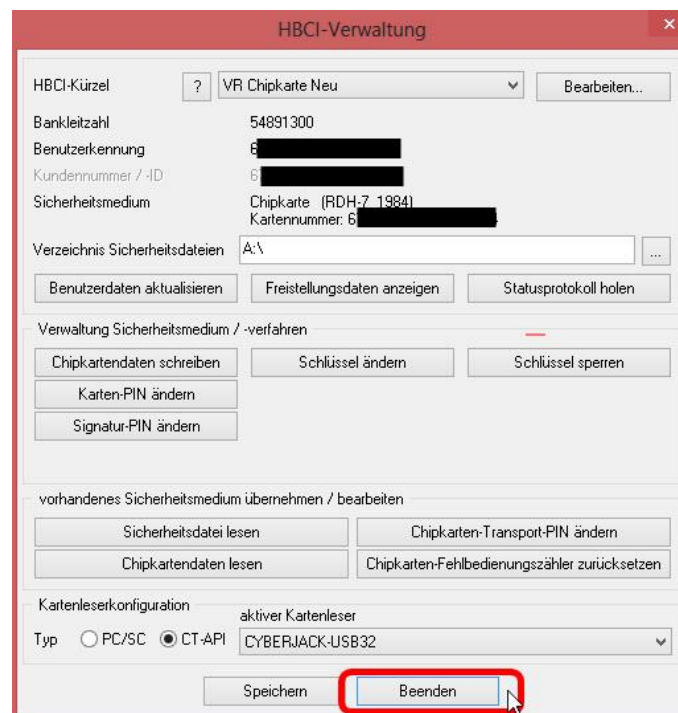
HBCI-Verwaltung

HBCI-Kürzel ? VR Chipkarte Neu Bearbeiten...

Bankleitzahl 54891300

Benutzerkennung 6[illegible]

Kundennummer / -ID 6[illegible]

Sicherheitsmedium Chipkarte (RDH-7 1984) Kartennummer: 6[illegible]

Verzeichnis Sicherheitsdateien A:\ ...

Benutzerdaten aktualisieren Freistellungsdaten anzeigen Statusprotokoll holen

Verwaltung Sicherheitsmedium / -verfahren

Chipkartendaten schreiben Schlüssel ändern Schlüssel sperren

Karten-PIN ändern

Signatur-PIN ändern

vorhandenes Sicherheitsmedium übernehmen / bearbeiten

Sicherheitsdatei lesen Chipkarten-Transport-PIN ändern

Chipkartendaten lesen Chipkarten-Fehlbedienungszähler zurücksetzen

Kartenleserkonfiguration

aktiver Kartenleser

Typ PC/SC CT-API CYBERJACK-USB32

Speichern Beenden